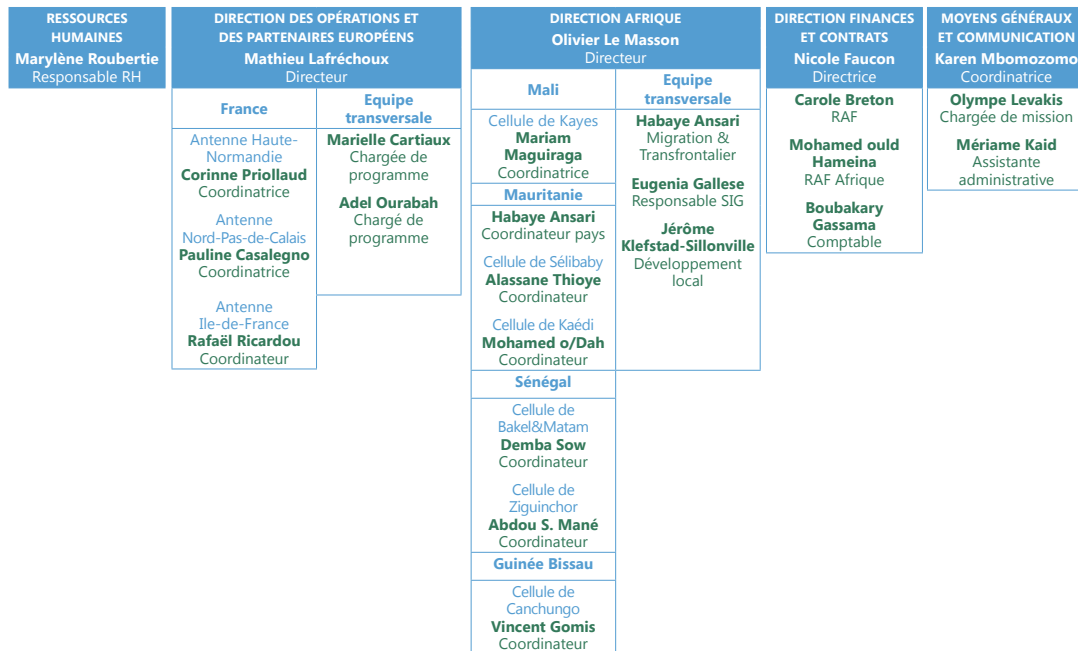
RESSOURCES HUMAINES
Marylène Roubertie
Responsable RH

DIRECTION DES OPÉRATIONS ET DES PARTENAIRES EUROPÉENS
Mathieu Lafréchoux
Directeur

France

Antenne Haute-Normandie
Corinne Priollaud
Coordinatrice

Antenne Nord-Pas-de-Calais
Pauline Casalegno
Coordinatrice

Antenne Ile-de-France
Rafaël Ricardou
Coordinateur

Equipe transversale
Marielle Cartiaux
Chargée de programme

Adel Ourabah
Chargé de programme

DIRECTION AFRIQUE
Olivier Le Masson
Directeur

Mali

Cellule de Kayes
Mariam Maguiraga
Coordinatrice

Mauritanie

Habaye Ansari
Coordinateur pays

Cellule de Sélibaby
Alassane Thioye
Coordinateur

Cellule de Kaédi
Mohamed o/Dah
Coordinateur

Sénégal

Cellule de Bakel&Matam
Demba Sow
Coordinateur

Cellule de Ziguinchor
Abdou S. Mané
Coordinateur

Guinée Bissau

Cellule de Canchungo
Vincent Gomis
Coordinateur

Equipe transversale
Habaye Ansari
Migration & Transfrontalier

Eugenia Gallese
Responsable SIG

Jérôme Klefstad-Sillonville
Développement local

DIRECTION FINANCES ET CONTRATS
Nicole Faucon
Directrice

Carole Breton
RAF

Mohamed ould Hameina
RAF Afrique

Boubakary Gassama
Comptable

MOYENS GÉNÉRAUX ET COMMUNICATION
Karen Mbomozomo
Coordinatrice

Olympe Levakis
Chargée de mission

Mériame Kaid
Assistante administrative